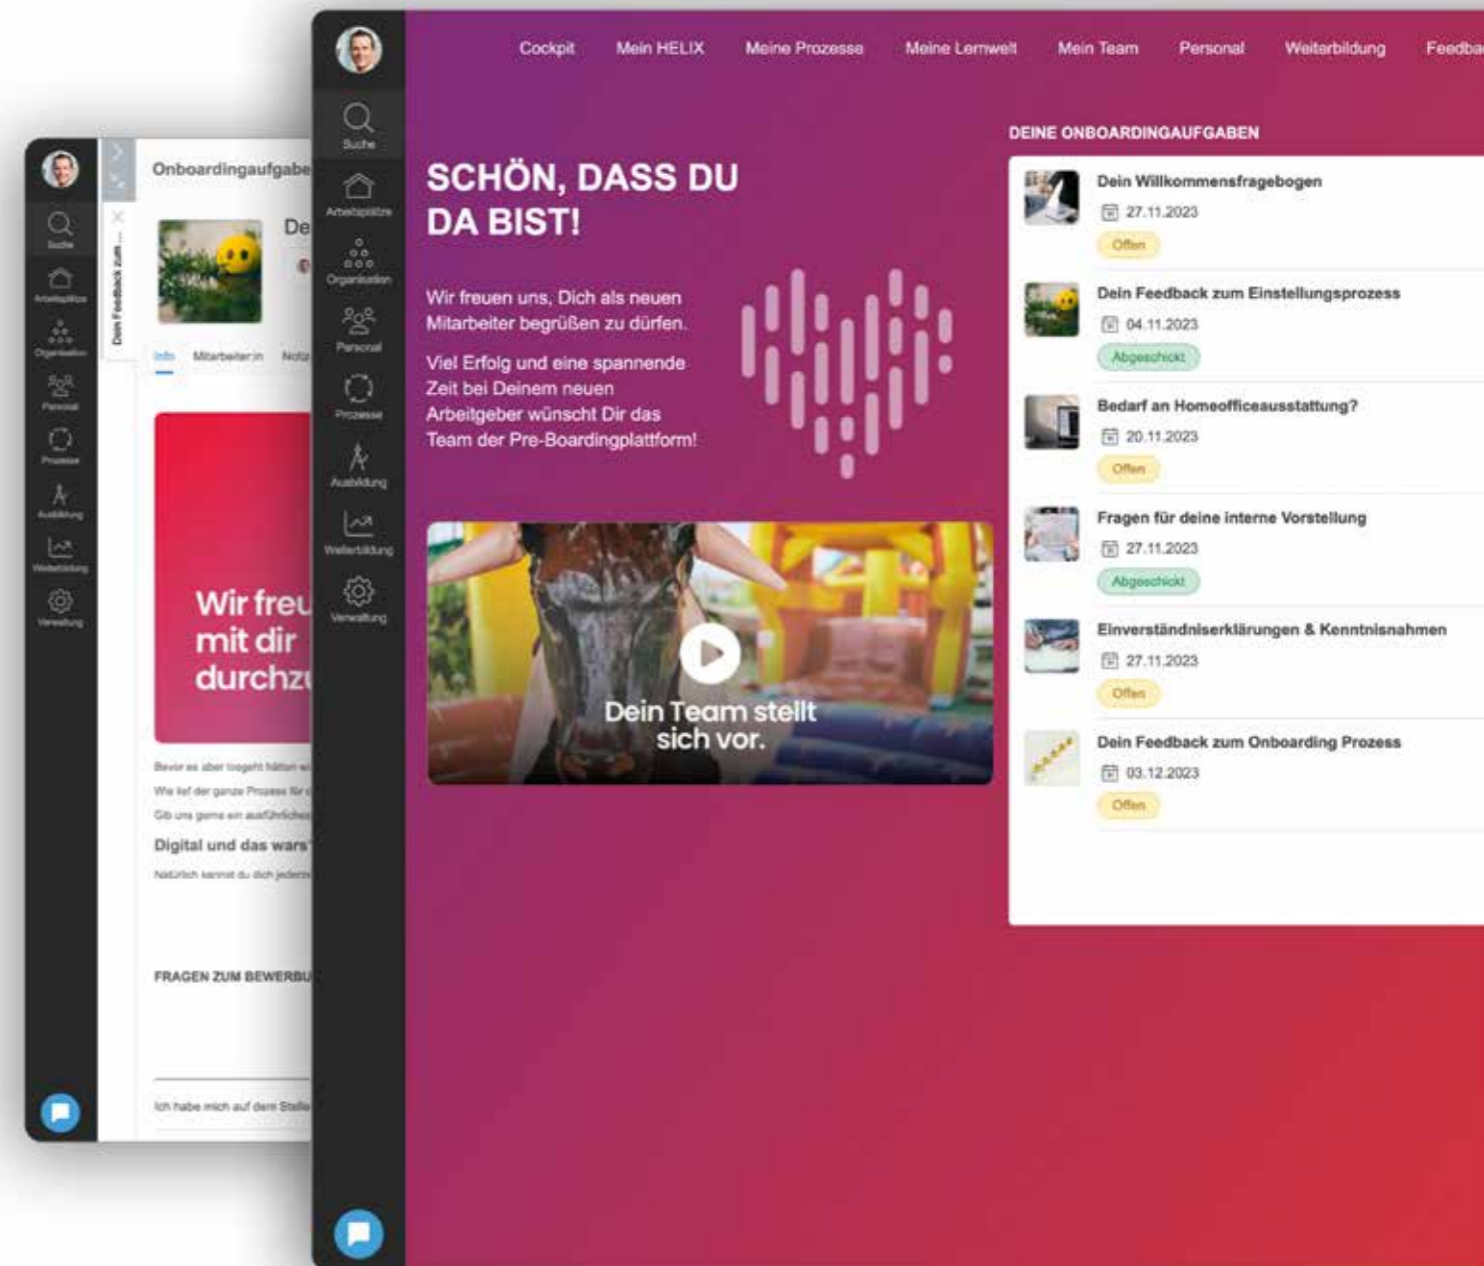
Suche
Arbeitsplätze
Organisation
Personal
Prozesse
Ausbildung
Weiterbildung
Verwaltung

Dein Feedback zum...

Onboardingaufgabe

De

Info Mitarbeiter:in Notiz

Wir freu
mit dir
durchz

Bevor es aber losgeht hätten wi
Wie lief der ganze Prozess für d
Gib uns gerne ein ausführliches

Digital und das wars

Natürlich kannst du dich jederz

FRAGEN ZUM BEWERBU

Ich habe mich auf dem Stelle

Suche
Arbeitsplätze
Organisation
Personal
Prozesse
Ausbildung
Weiterbildung
Verwaltung

Cockpit Mein HELIX Meine Prozesse Meine Lernwelt Mein Team Personal Weiterbildung Feedba

SCHÖN, DASS DU DA BIST!

Wir freuen uns, Dich als neuen Mitarbeiter begrüßen zu dürfen.

Viel Erfolg und eine spannende Zeit bei Deinem neuen Arbeitgeber wünscht Dir das Team der Pre-Boardingplattform!

Dein Team stellt sich vor.

DEINE ONBOARDINGAUFGABEN

Dein Willkommensfragebogen
27.11.2023
Offen

Dein Feedback zum Einstellungsprozess
04.11.2023
Abgeschickt

Bedarf an Homeofficeausstattung?
20.11.2023
Offen

Fragen für deine interne Vorstellung
27.11.2023
Abgeschickt

Einverständniserklärungen & Kenntnisnahmen
27.11.2023
Offen

Dein Feedback zum Onboarding Prozess
03.12.2023
Offen